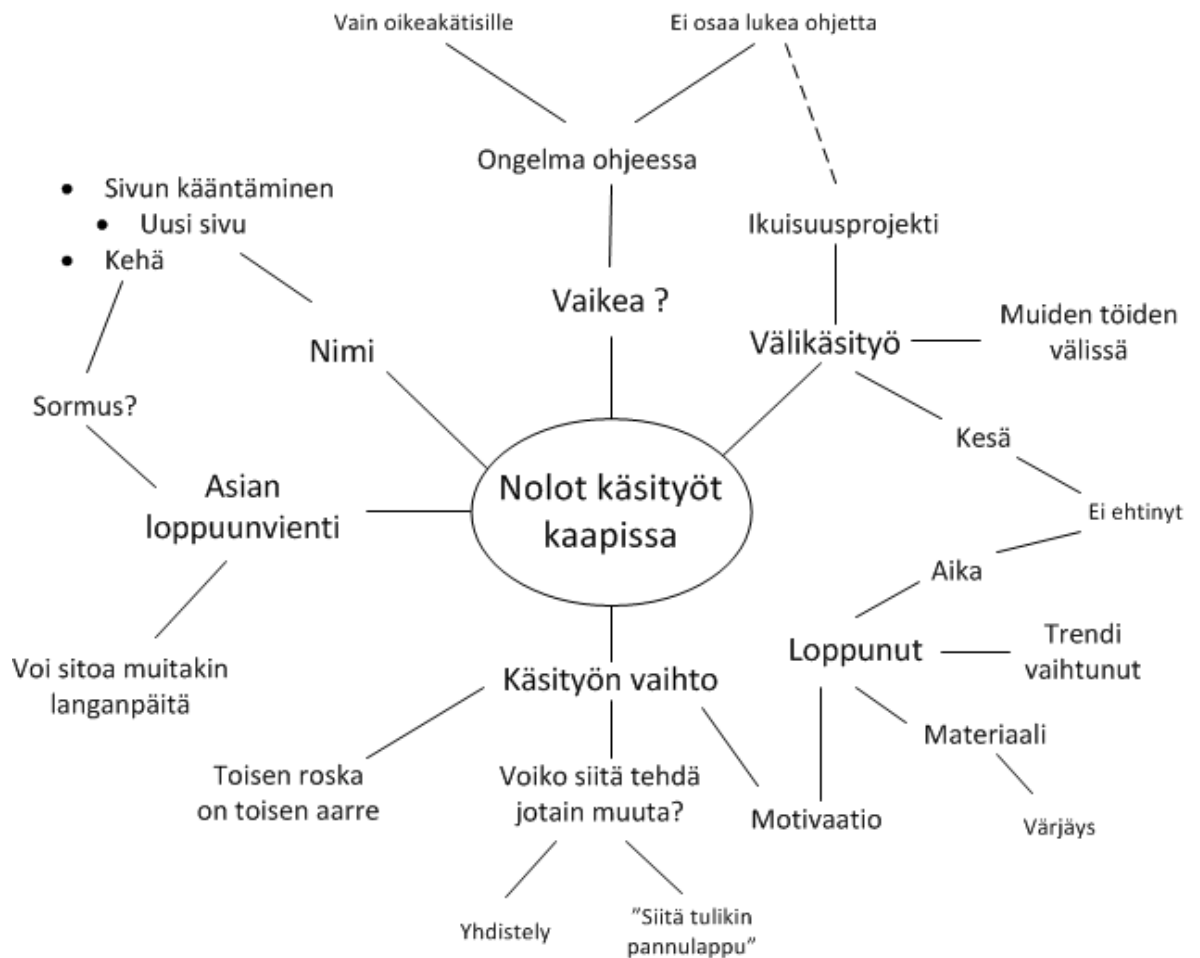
Vain oikeakätisille

Ei osaa lukea ohjetta

Ongelma ohjeessa

Ikuisuusprojekti

- Sivun kääntäminen
  - Uusi sivu
- Kehä

Vaikea ?

Nimi

Välikäsityö

Muiden töiden välissä

Sormus?

Kesä

Asian loppuunvienti

Nolot käsityöt kaapissa

Ei ehtinyt

Aika

Voi sitoa muitakin langanpäitä

Loppunut

Trendi vaihtunut

Käsityön vaihto

Materiaali

Toisen roska on toisen aarre

Voiko siitä tehdä jotain muuta?

Motivaatio

Värjäys

Yhdistely

”Siitä tulikin pannulappu”